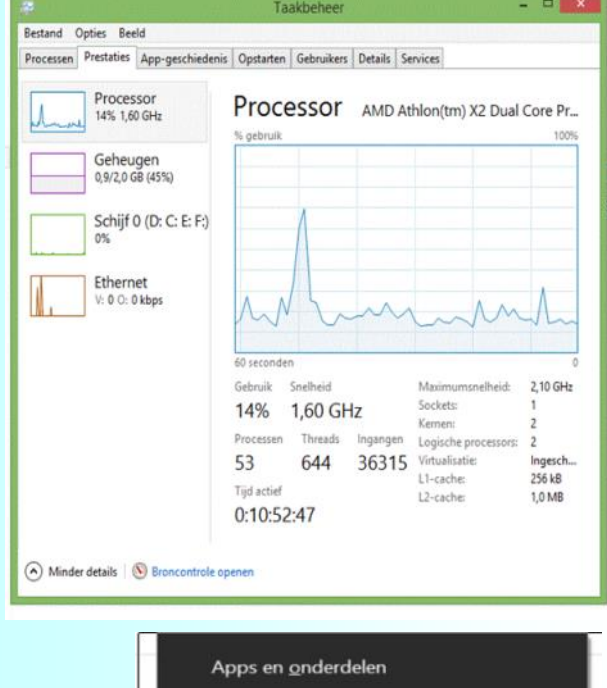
Taakbeheer

Bestand Opties Beeld

Processen | Prestaties | App-geschiedenis | Opstarten | Gebruikers | Details | Services

Processor
14% 1,60 GHz

Geheugen
0,9/2,0 GB (45%)

Schijf 0 (D: C: E: F:)
0%

Ethernet
V: 0 O: 0 kbps

Processor AMD Athlon(tm) X2 Dual Core Pr...

% gebruik
100%

60 seconden
0

Gebruik Snelheid
14% 1,60 GHz

Processen Threads Ingangen
53 644 36315

Tijd actief
0:10:52:47

| | |
|---|---|
| Maximumsnelheid: | 2,10 GHz |
| Sockets: | 1 |
| Kernen: | 2 |
| Logische processors: | 2 |
| Virtualisatie: | Ingesch... |
| L1-cache: | 256 kB |
| L2-cache: | 1,0 MB |

Minder details | Broncontrole openen

Apps en onderdelen